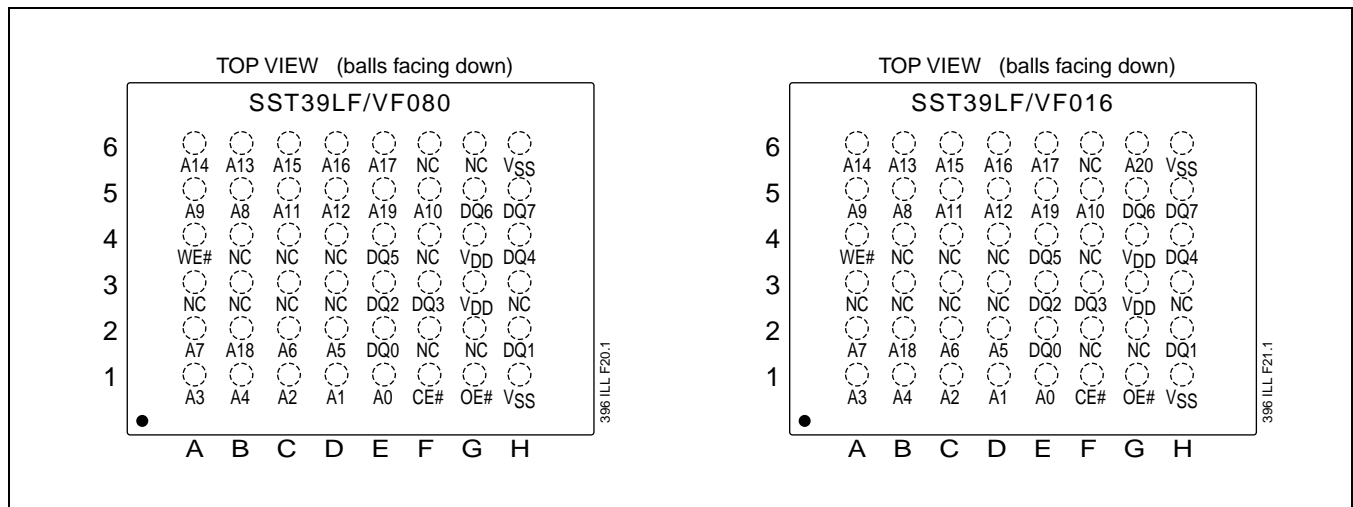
TOP VIEW (balls facing down)

SST39LF/VF080

| | | | | | | | | |
|---|---|---|---|---|---|---|---|---|
| 6 | A14 | A13 | A15 | A16 | A17 | NC | NC | $V_{SS}$ |
| 5 | A9 | A8 | A11 | A12 | A19 | A10 | DQ6 | DQ7 |
| 4 | WE# | NC | NC | NC | DQ5 | NC | $V_{DD}$ | DQ4 |
| 3 | NC | NC | NC | NC | DQ2 | DQ3 | $V_{DD}$ | NC |
| 2 | A7 | A18 | A6 | A5 | DQ0 | NC | NC | DQ1 |
| 1 | A3 | A4 | A2 | A1 | A0 | CE# | OE# | $V_{SS}$ |
| | A | B | C | D | E | F | G | H |

396 ILL F20.1

TOP VIEW (balls facing down)

SST39LF/VF016

| | | | | | | | | |
|---|---|---|---|---|---|---|---|---|
| 6 | A14 | A13 | A15 | A16 | A17 | NC | A20 | $V_{SS}$ |
| 5 | A9 | A8 | A11 | A12 | A19 | A10 | DQ6 | DQ7 |
| 4 | WE# | NC | NC | NC | DQ5 | NC | $V_{DD}$ | DQ4 |
| 3 | NC | NC | NC | NC | DQ2 | DQ3 | $V_{DD}$ | NC |
| 2 | A7 | A18 | A6 | A5 | DQ0 | NC | NC | DQ1 |
| 1 | A3 | A4 | A2 | A1 | A0 | CE# | OE# | $V_{SS}$ |
| | A | B | C | D | E | F | G | H |

396 ILL F21.1